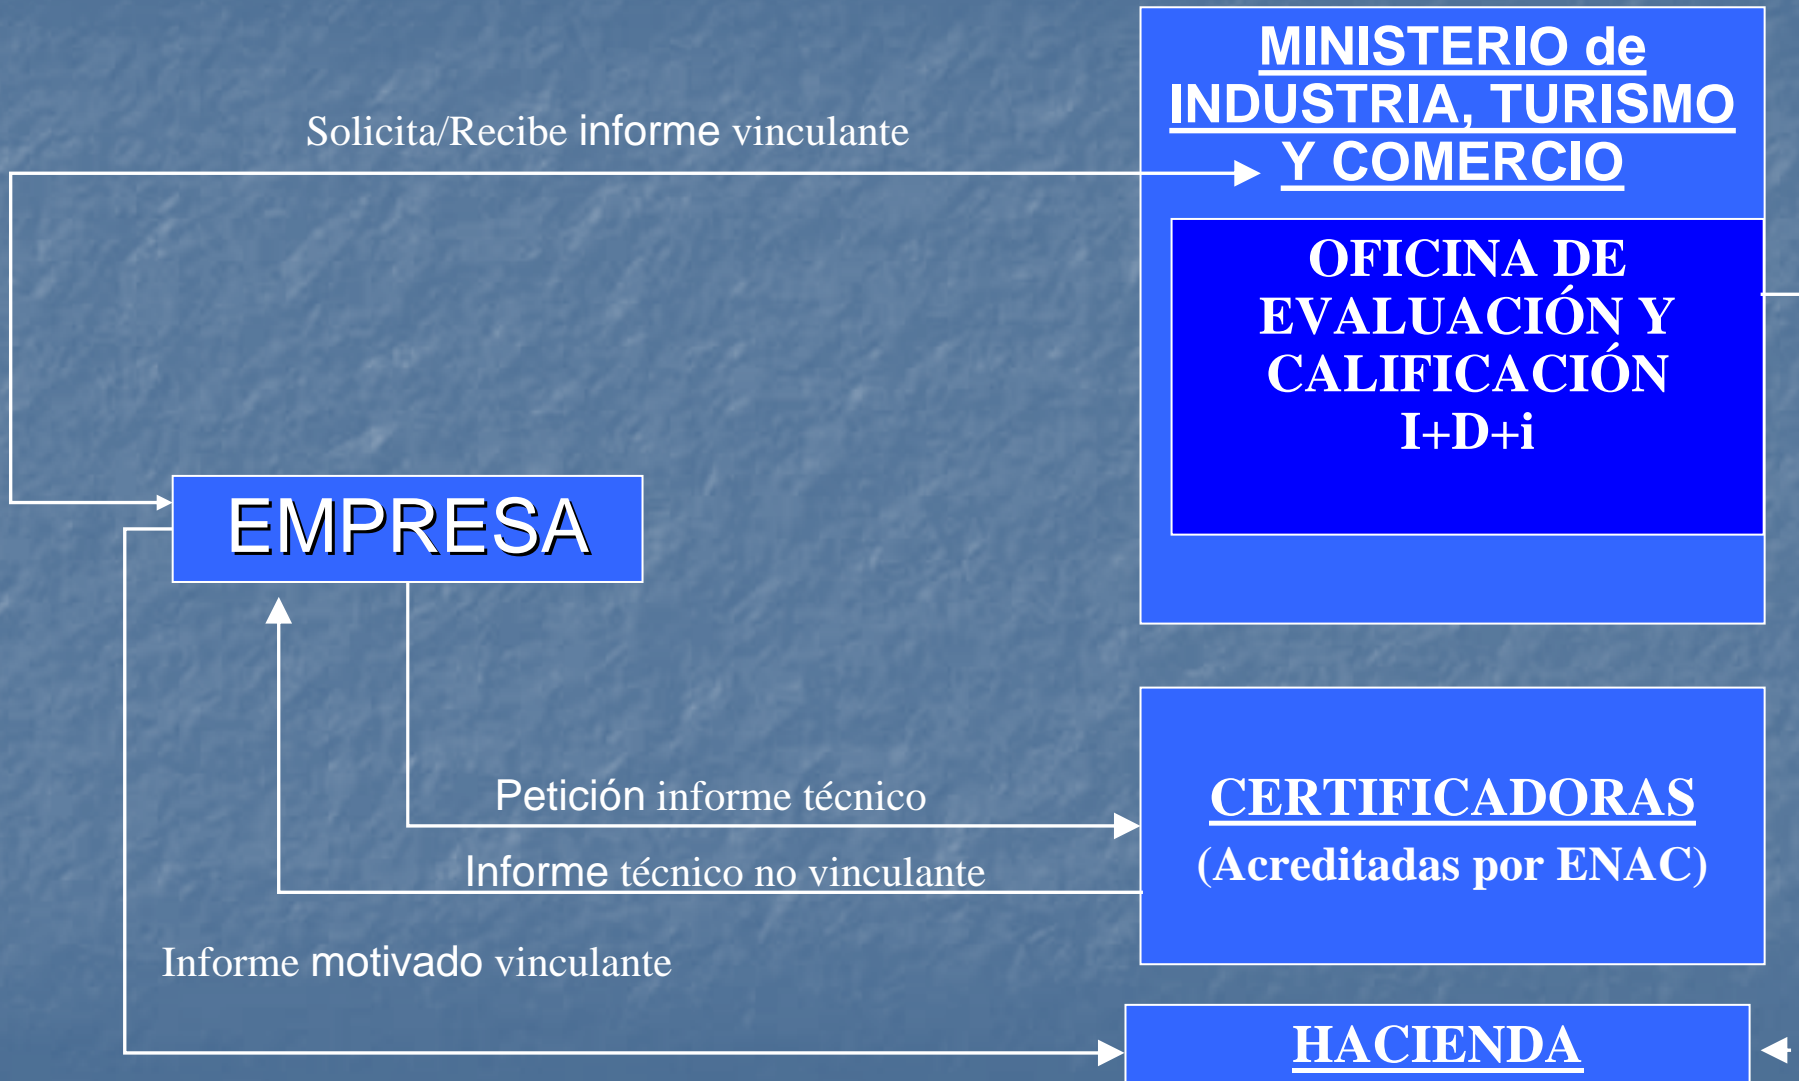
MINISTERIO de INDUSTRIA, TURISMO Y COMERCIO

Solicita/Recibe informe vinculante

OFICINA DE EVALUACIÓN Y CALIFICACIÓN I+D+i

EMPRESA

Petición informe técnico

Informe técnico no vinculante

CERTIFICADORAS
(Acreditadas por ENAC)

Informe motivado vinculante

HACIENDA